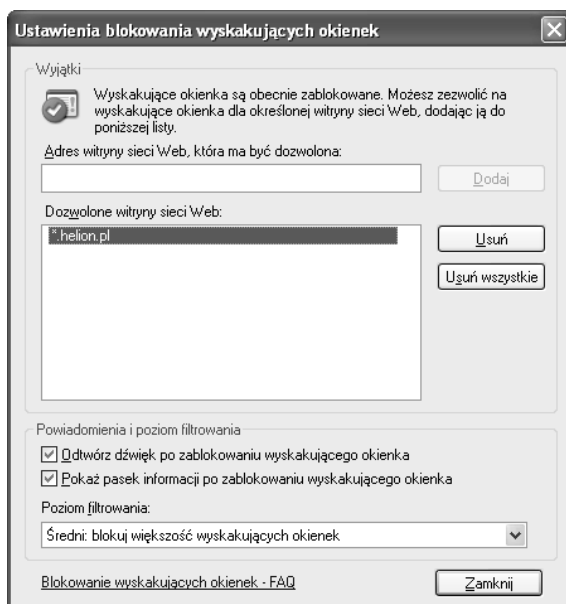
Ustawienia blokowania wyskakujących okienek

Wyjątki

Wyskakujące okienka są obecnie zablokowane. Możesz zezwolić na wyskakujące okienka dla określonej witryny sieci Web, dodając ją do poniższej listy.

Adres witryny sieci Web, która ma być dozwolona:

Dodaj

Dozwolone witryny sieci Web:

*.helion.pl

Usuń

Usuń wszystkie

Powiadomienia i poziom filtrowania

Odtwórz dźwięk po zablokowaniu wyskakującego okienka

Pokaż pasek informacji po zablokowaniu wyskakującego okienka

Poziom filtrowania:

Średni: blokuj większość wyskakujących okienek

Blokowanie wyskakujących okienek - FAQ

Zamknij